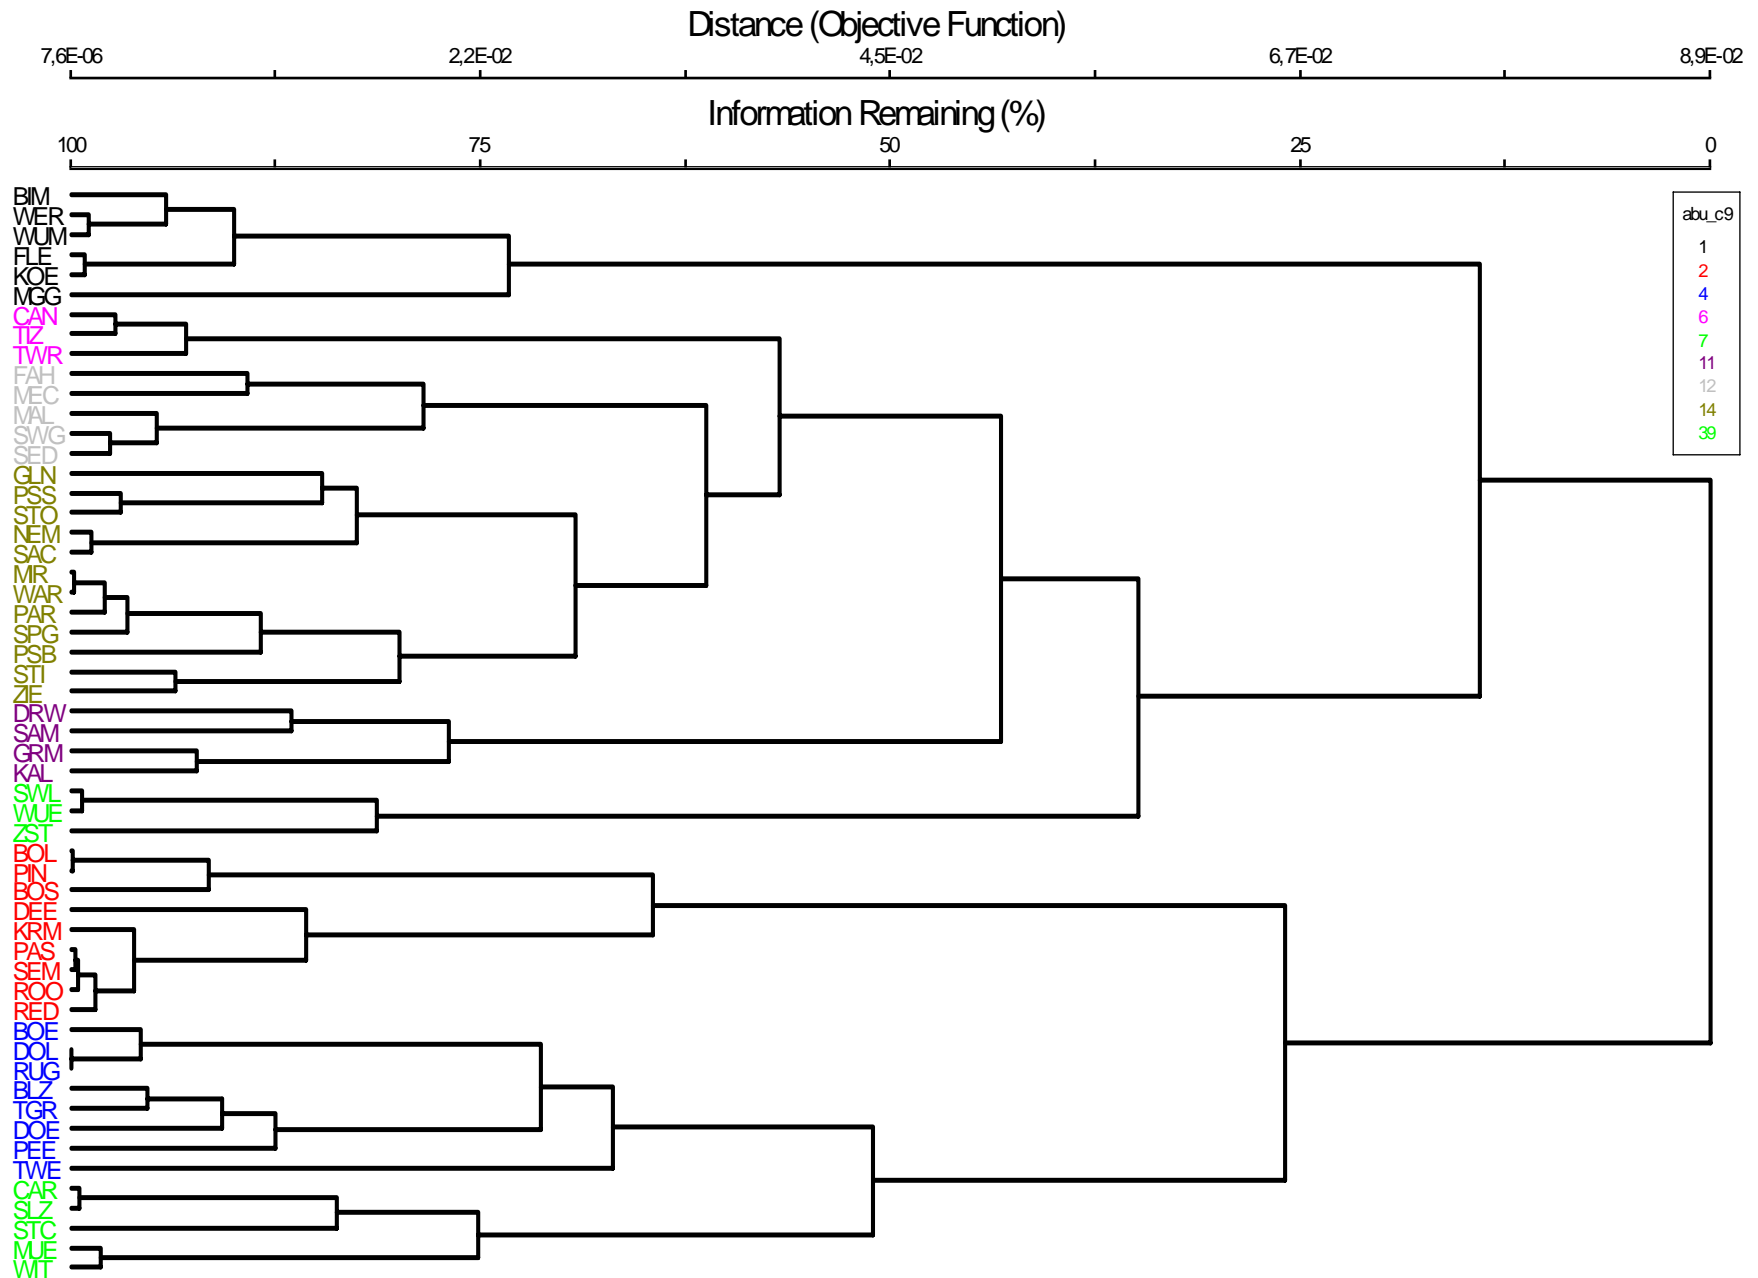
Distance (Objective Function)

7,6E-06 2,2E-02 4,5E-02 6,7E-02 8,9E-02

Information Remaining (%)

100 75 50 25 0

BIM
WER
WUM
FLE
KOE
MGG
CAN
TIZ
TWR
FAH
MEC
MAL
SWG
SED
GLN
PSS
STO
NEM
SAC
MIR
WAR
PAR
SPG
PSB
STI
ZIE
DRW
SAM
GRM
KAL
SWL
WUE
ZST
BOL
PIN
BOS
DEE
KRM
PAS
SEM
ROO
RED
BOE
DOL
RUG
BLZ
TGR
DOE
PEE
TWE
CAR
SLZ
STC
MUE
WIT

abu_c9
1
2
4
6
7
11
12
14
39